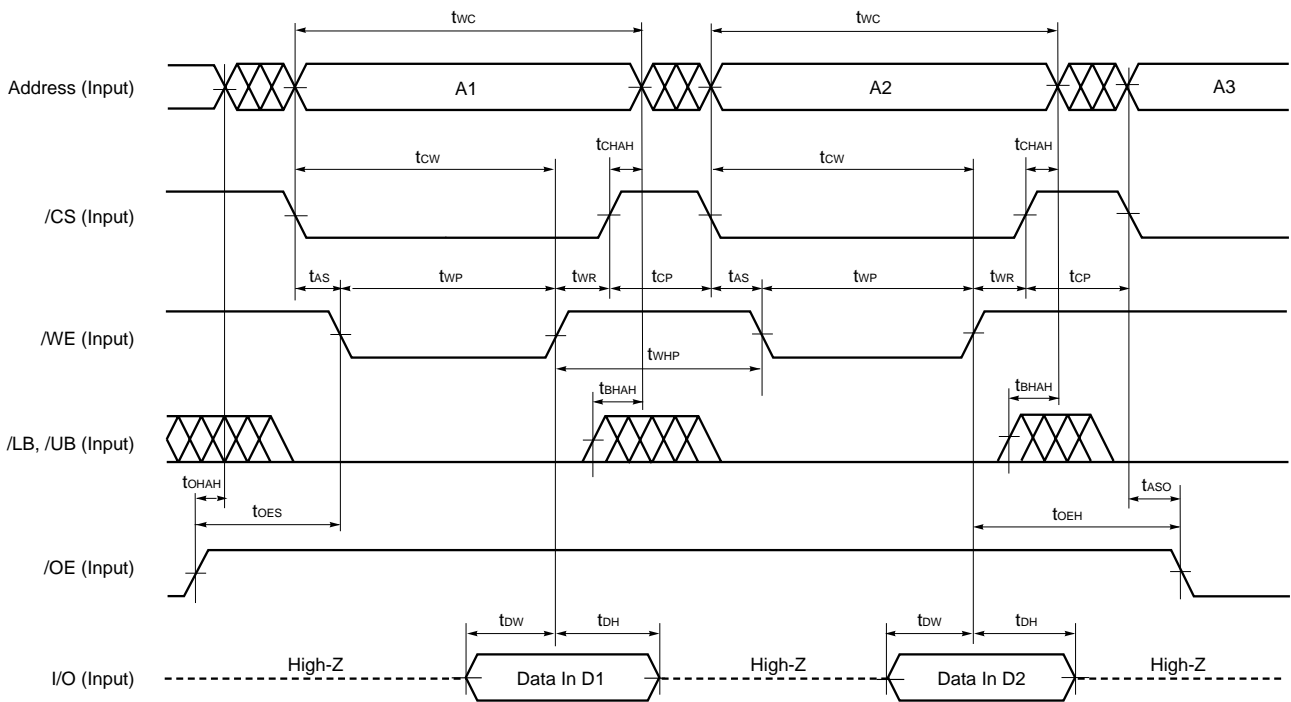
$t_{WC}$ $t_{WC}$

Address (Input) A1 A2 A3

$t_{CW}$ $t_{CHAH}$ $t_{CW}$ $t_{CHAH}$

/CS (Input)

$t_{AS}$ $t_{WP}$ $t_{WR}$ $t_{CP}$ $t_{AS}$ $t_{WP}$ $t_{WR}$ $t_{CP}$

/WE (Input)

$t_{WHP}$

$t_{BHAH}$ $t_{BHAH}$

/LB, /UB (Input)

$t_{OHAH}$ $t_{ASO}$

$t_{OES}$ $t_{OEH}$

/OE (Input)

$t_{DW}$ $t_{DH}$ $t_{DW}$ $t_{DH}$

I/O (Input) High-Z Data In D1 High-Z Data In D2 High-Z